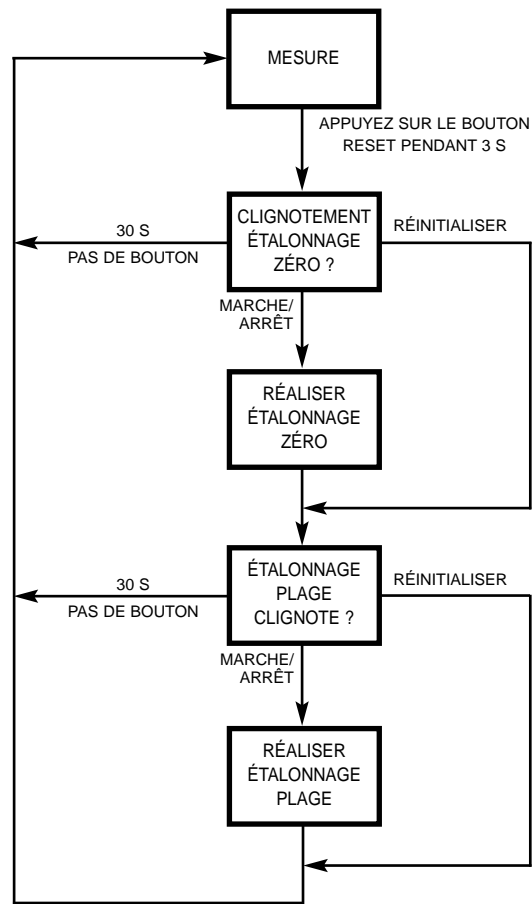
MESURE

APPUYEZ SUR LE BOUTON RESET PENDANT 3 S

30 S
PAS DE BOUTON

CLIGNOTEMENT ÉTALONNAGE ZÉRO ?

RÉINITIALISER

MARCHE/ ARRÊT

RÉALISER ÉTALONNAGE ZÉRO

30 S
PAS DE BOUTON

ÉTALONNAGE PLAGE CLIGNOTE ?

RÉINITIALISER

MARCHE/ ARRÊT

RÉALISER ÉTALONNAGE PLAGE